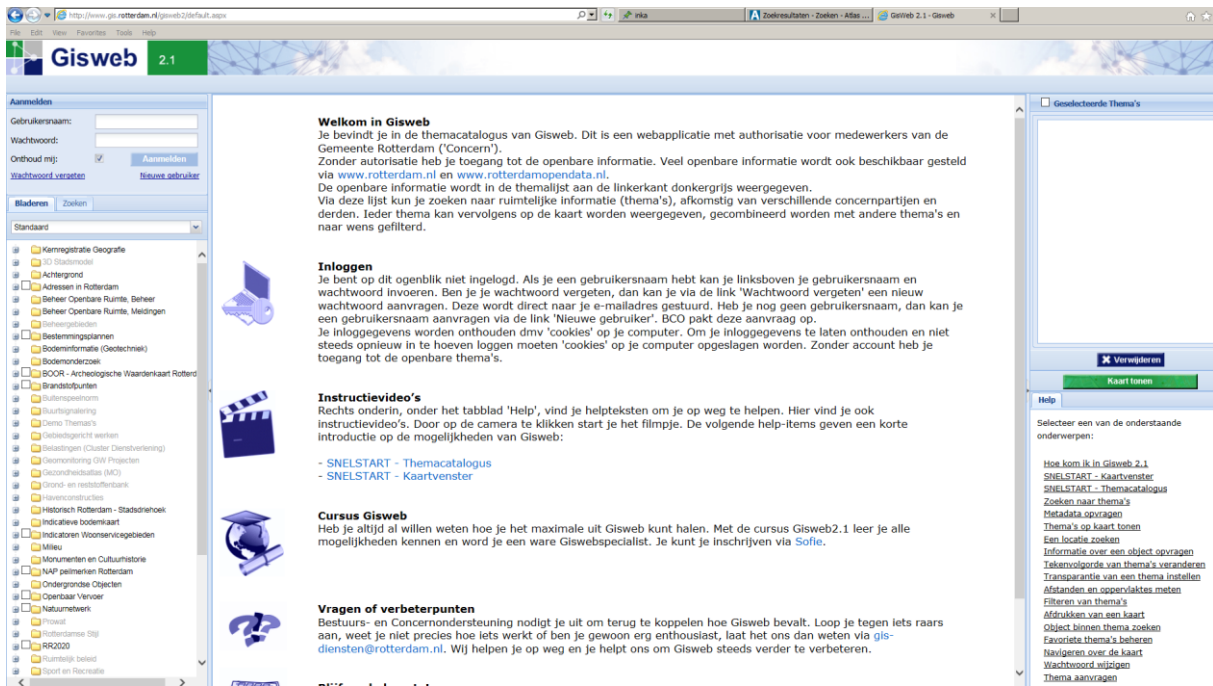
http://www.gis.rotterdam.nl/gisweb2/default.aspx
inka
Zoekresultaten - Zoeken - Atlas ...
GisWeb 2.1 - Gisweb
File Edit View Favorites Tools Help

Gisweb 2.1

Aanmelden
Gebruikersnaam:
Wachtwoord:
Onthoud mij:
Aanmelden
Wachtwoord vergeten
Nieuwe gebruiker

Bladeren
Zoeken
Standaard

Kernregistratie Geografie
3D Stadsmodel
Achtergrond
Adressen in Rotterdam
Beheer Openbare Ruimte, Beheer
Beheer Openbare Ruimte, Meldingen
Beheergebieden
Bestemmingsplannen
Bodeminformatie (Geotechniek)
Bodemonderzoek
BOOR - Archeologische Waardenkaart Rotterd
Brandstofpunten
Buitenspeelnorm
Buurtsignalering
Demo Themas's
Gebiedsgericht werken
Belastingen (Cluster Dienstverlening)
Geomonitoring OW Projecten
Gezondheidsatlas (MO)
Grond- en reststoffenbank
Havenconstructies
Historisch Rotterdam - Stadsdriehoek
Indicatieve bodemkaart
Indicatoren Woonservicegebieden
Milieu
Monumenten en Cultuurhistorie
NAP peilmerken Rotterdam
Ondergrondse Objecten
Openbaar Vervoer
Natuurnetwerk
Prowat
Rotterdamse Stijl
RR2020
Ruimtelijk beleid
Sport en Recreatie

Welkom in Gisweb
Je bevindt je in de themacatalogus van Gisweb. Dit is een webapplicatie met authorisatie voor medewerkers van de Gemeente Rotterdam ('Concern').
Zonder autorisatie heb je toegang tot de openbare informatie. Veel openbare informatie wordt ook beschikbaar gesteld via www.rotterdam.nl en www.rotterdamopendata.nl.
De openbare informatie wordt in de themalijst aan de linkerkant donkergrijs weergegeven.
Via deze lijst kun je zoeken naar ruimtelijke informatie (thema's), afkomstig van verschillende concernpartijen en derden. Ieder thema kan vervolgens op de kaart worden weergegeven, gecombineerd worden met andere thema's en naar wens gefilterd.

Inloggen
Je bent op dit ogenblik niet ingelogd. Als je een gebruikersnaam hebt kan je linksboven je gebruikersnaam en wachtwoord invoeren. Ben je je wachtwoord vergeten, dan kan je via de link 'Wachtwoord vergeten' een nieuw wachtwoord aanvragen. Deze wordt direct naar je e-mailadres gestuurd. Heb je nog geen gebruikersnaam, dan kan je een gebruikersnaam aanvragen via de link 'Nieuwe gebruiker'. BCO pakt deze aanvraag op.
Je inloggegevens worden onthouden dmv 'cookies' op je computer. Om je inloggegevens te laten onthouden en niet steeds opnieuw in te hoeven loggen moeten 'cookies' op je computer opgeslagen worden. Zonder account heb je toegang tot de openbare thema's.

Instructievideo's
Rechts onderin, onder het tabblad 'Help', vind je helpteksten om je op weg te helpen. Hier vind je ook instructievideo's. Door op de camera te klikken start je het filmpje. De volgende help-items geven een korte introductie op de mogelijkheden van Gisweb:

- SNELSTART - Themacatalogus
- SNELSTART - Kaartvenster

Cursus Gisweb
Heb je altijd al willen weten hoe je het maximale uit Gisweb kunt halen. Met de cursus Gisweb2.1 leer je alle mogelijkheden kennen en word je een ware Giswebspecialist. Je kunt je inschrijven via Sofie.

Vragen of verbeterpunten
Bestuurs- en Concernondersteuning nodigt je uit om terug te koppelen hoe Gisweb bevalt. Loop je tegen iets raars aan, weet je niet precies hoe iets werkt of ben je gewoon erg enthousiast, laat het ons dan weten via gis-diensten@rotterdam.nl. Wij helpen je op weg en je helpt ons om Gisweb steeds verder te verbeteren.

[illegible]

Geselecteerde Thema's
Verwijderen
Kaart tonen
Help
Selecteer een van de onderstaande onderwerpen:
Hoe kom ik in Gisweb 2.1
SNELSTART - Kaartvenster
SNELSTART - Themacatalogus
Zoeken naar thema's
Metadata opvragen
Thema's op kaart tonen
Een locatie zoeken
Informatie over een object opvragen
Tekenvolgorde van thema's veranderen
Transparantie van een thema instellen
Afstanden en oppervlaktes meten
Filteren van thema's
Afdrukken van een kaart
Object binnen thema zoeken
Favoriete thema's beheren
Navigeren over de kaart
Wachtwoord wijzigen
Thema aanvragen